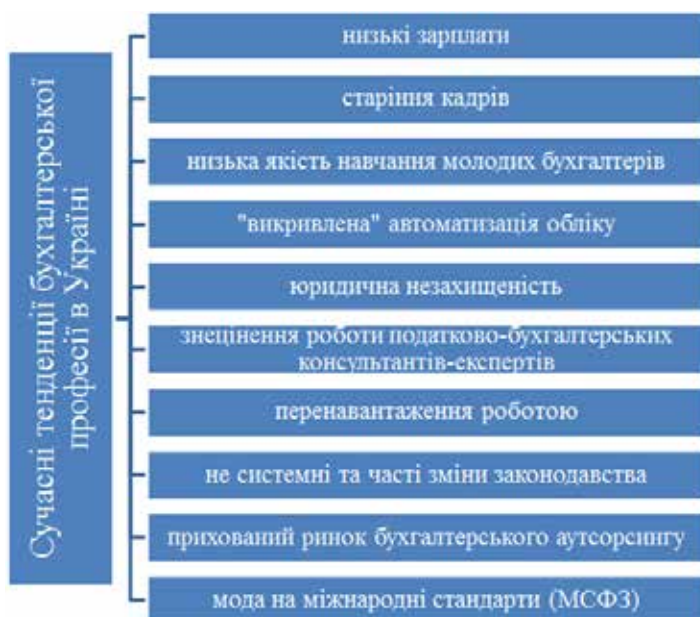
Сучасні тенденції бухгалтерської професії в Україні

низькі зарплати

старіння кадрів

низька якість навчання молодих бухгалтерів

"викривлена" автоматизація обліку

юридична незахищеність

знецінення роботи податково-бухгалтерських консультантів-експертів

перенавантаження роботою

не системні та часті зміни законодавства

прихований ринок бухгалтерського аутсорсингу

мода на міжнародні стандарти (МСФЗ)